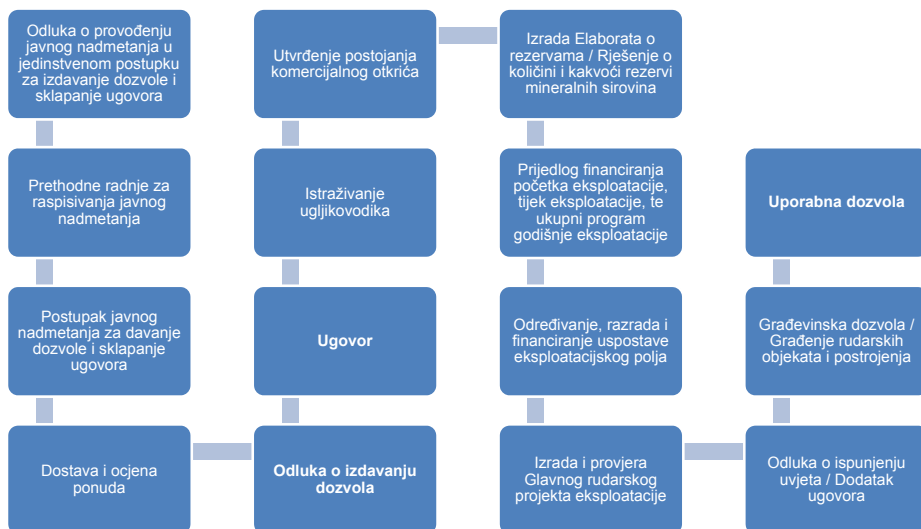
Odluka o provođenju javnog nadmetanja u jedinstvenom postupku za izdavanje dozvole i sklapanje ugovora

Prethodne radnje za raspisivanja javnog nadmetanja

Postupak javnog nadmetanja za davanje dozvole i sklapanje ugovora

Dostava i ocjena ponuda

Odluka o izdavanju dozvola

Ugovor

Istraživanje ugljikovodika

Utvrđenje postojanja komercijalnog otkrića

Izrada Elaborata o rezervama / Rješenje o količini i kakvoći rezervi mineralnih sirovina

Prijedlog financiranja početka eksploatacije, tijek eksploatacije, te ukupni program godišnje eksploatacije

Određivanje, razrada i financiranje uspostave eksploatacijskog polja

Izrada i provjera Glavnog rudarskog projekta eksploatacije

Odluka o ispunjenju uvjeta / Dodatak ugovora

Građevinska dozvola / Građenje rudarskih objekata i postrojenja

Uporabna dozvola